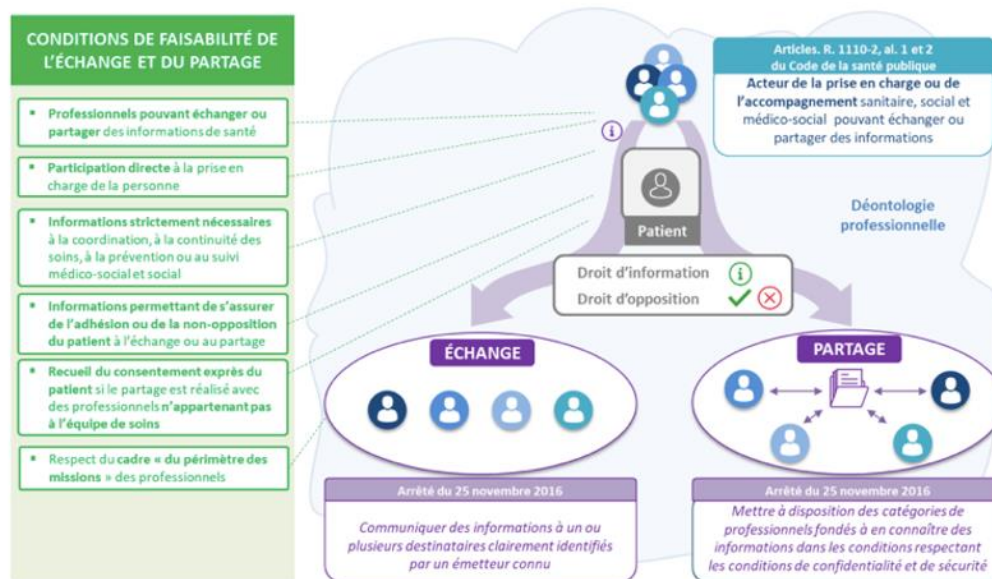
CONDITIONS DE FAISABILITÉ DE L'ÉCHANGE ET DU PARTAGE

Professionnels pouvant échanger ou partager des informations de santé

Participation directe à la prise en charge de la personne

Informations strictement nécessaires à la coordination, à la continuité des soins, à la prévention ou au suivi médico-social et social

Informations permettant de s'assurer de l'adhésion ou de la non-opposition du patient à l'échange ou au partage

Recueil du consentement exprès du patient si le partage est réalisé avec des professionnels n'appartenant pas à l'équipe de soins

Respect du cadre « du périmètre des missions » des professionnels

Articles. R. 1110-2, al. 1 et 2 du Code de la santé publique

Acteur de la prise en charge ou de l'accompagnement sanitaire, social et médico-social pouvant échanger ou partager des informations

Patient

Déontologie professionnelle

Droit d'information

Droit d'opposition

ÉCHANGE

PARTAGE

Arrêté du 25 novembre 2016

Communiquer des informations à un ou plusieurs destinataires clairement identifiés par un émetteur connu

Arrêté du 25 novembre 2016

Mettre à disposition des catégories de professionnels fondés à en connaître des informations dans les conditions respectant les conditions de confidentialité et de sécurité